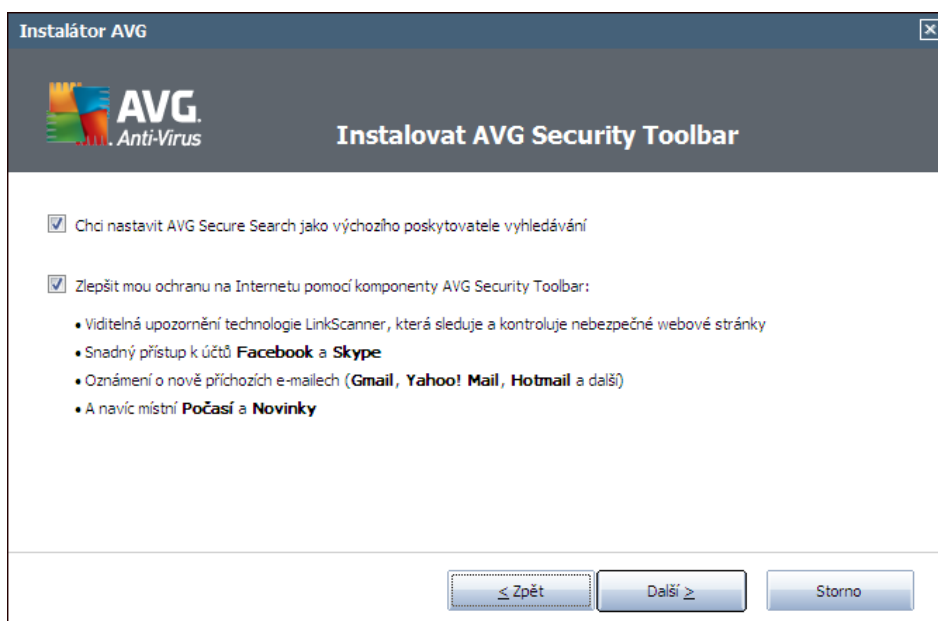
Instalátor AVG

AVG. Anti-Virus

Instalovat AVG Security Toolbar

Chci nastavit AVG Secure Search jako výchozího poskytovatele vyhledávání

Zlepšit mou ochranu na Internetu pomocí komponenty AVG Security Toolbar:

• Viditelná upozornění technologie LinkScanner, která sleduje a kontroluje nebezpečné webové stránky
• Snadný přístup k účtů **Facebook** a **Skype**
• Oznámení o nově příchozích e-mailech (**Gmail**, **Yahoo! Mail**, **Hotmail** a další)
• A navíc místní **Počasí** a **Novinky**

< Zpět | Další > | Storno